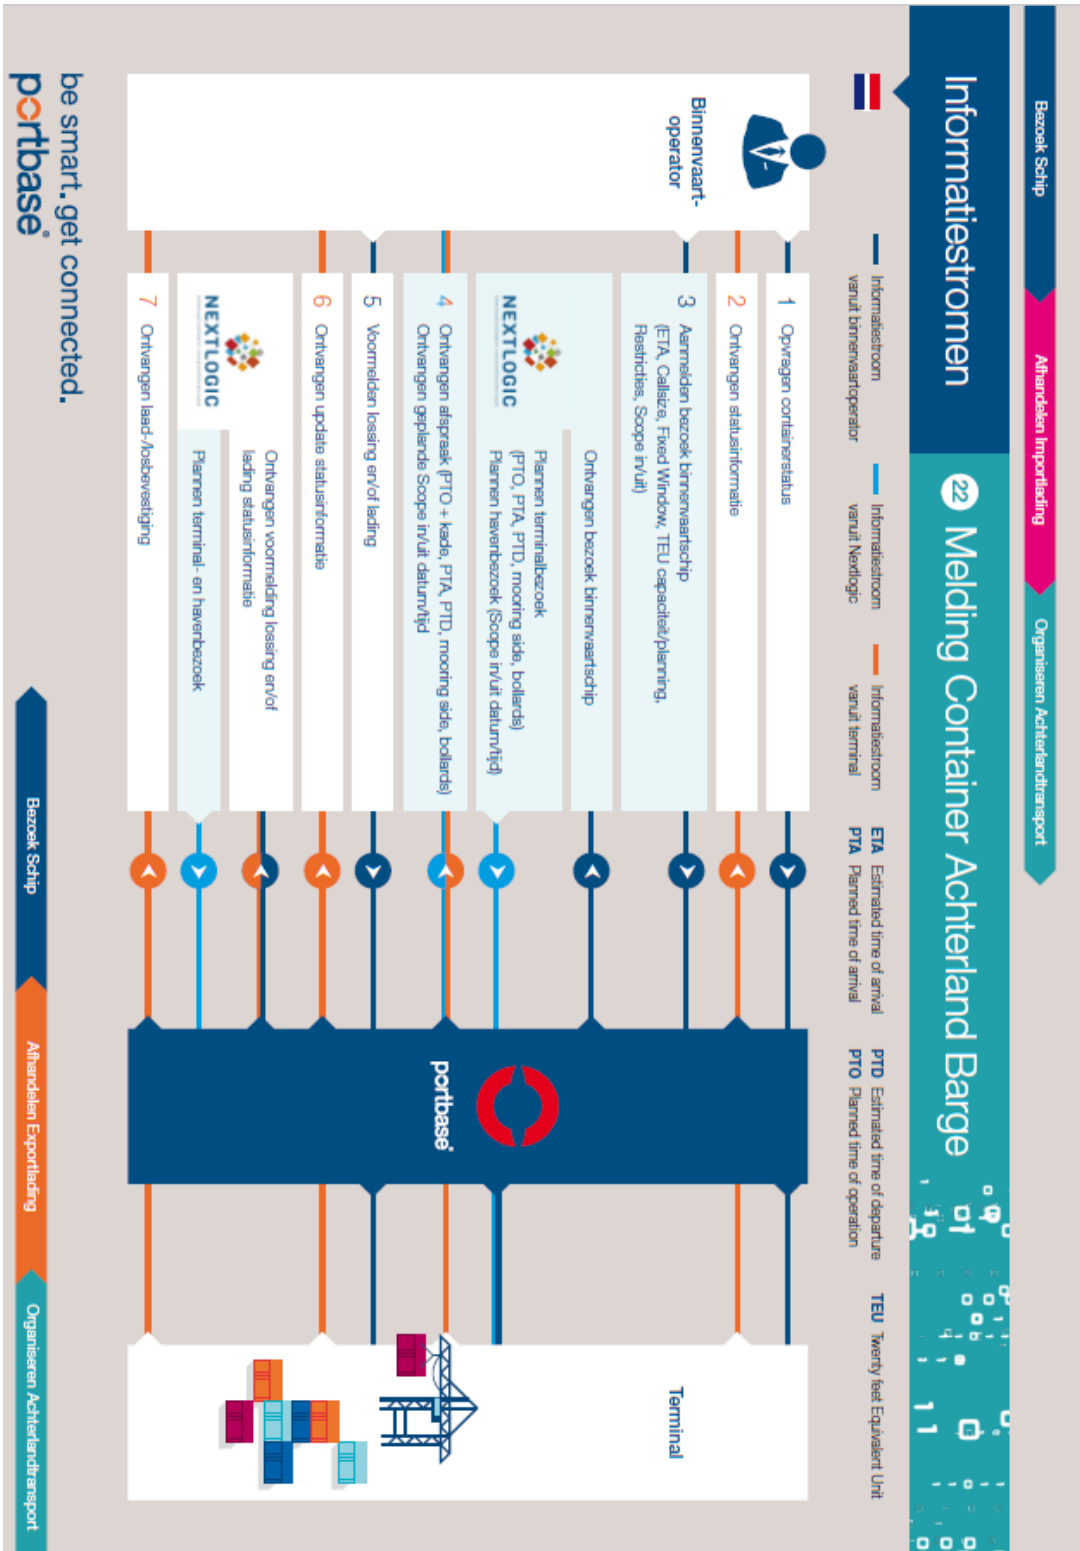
Bezoek Schip

Afhandelen Importlading

Organiseren Achterlandtransport

Informatiestromen

22 Melding Container Achterland Barge

Informatiestroom vanuit binnenvaartoperator

Informatiestroom vanuit Nextlogic

Informatiestroom vanuit terminal

ETA Estimated time of arrival
PTA Planned time of arrival

PTD Estimated time of departure
PTO Planned time of operation

TEU Twenty feet Equivalent Unit

Binnenvaart-operator

1 Opvragen containerstatus

2 Ontvangen statusinformatie

3 Aanmelden bezoek binnenvaartschip (ETA, Callsize, Fixed Window, TEU capaciteit/planning, Restricties, Scope in/uit)

NEXTLOGIC

Ontvangen bezoek binnenvaartschip

Plannen terminalbezoek (PTO, PTA, PTD, mooring side, bollards)
Plannen havenbezoek (Scope in/uit datum/tijd)

4 Ontvangen afspraak (PTO + kade, PTA, PTD, mooring side, bollards)
Ontvangen geplande Scope in/uit datum/tijd

5 Voormelden lossing en/of lading

6 Ontvangen update statusinformatie

Ontvangen voormelding lossing en/of lading statusinformatie

NEXTLOGIC

Plannen terminal- en havenbezoek

7 Ontvangen laad-/losbevestiging

portbase

Terminal

be smart, get connected.

portbase

Bezoek Schip

Afhandelen Exportlading

Organiseren Achterlandtransport